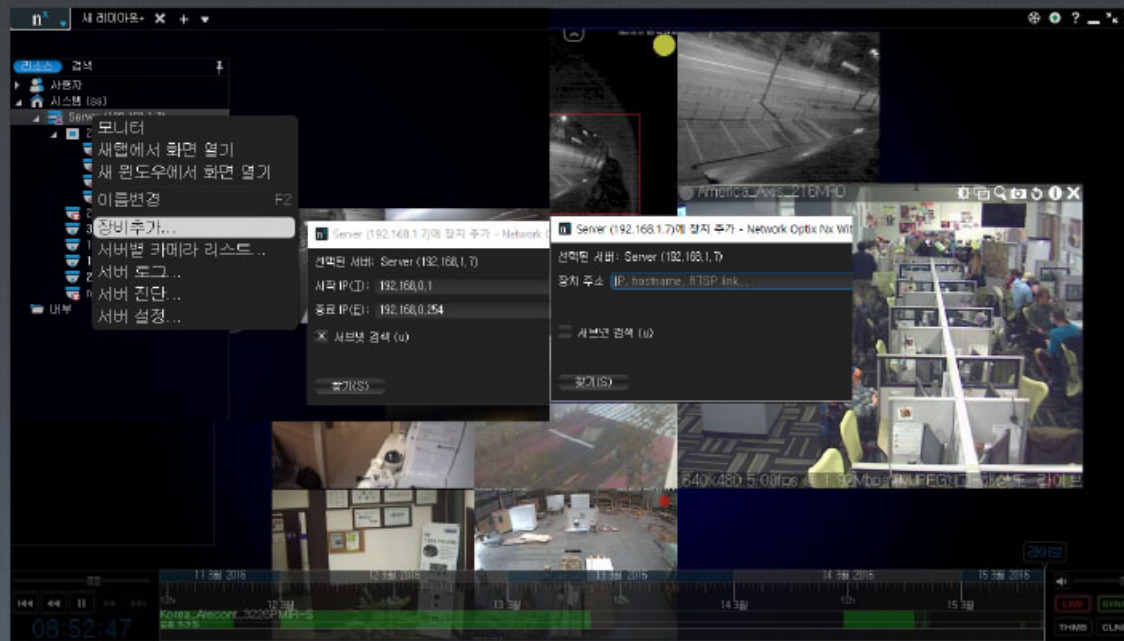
$n^x$ 새 레이아웃* ✕ + ▾

리소스 검색

사용자

시스템 (ss)

Server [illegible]

모니터

새탭에서 화면 열기

새 윈도우에서 화면 열기

이름변경 F2

장비추가...

서버별 카메라 리스트...

서버 로그...

서버 진단...

서버 설정...

내부

Server (192.168.1.7)에 장치 추가 - Network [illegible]

선택된 서버: Server (192.168.1.7)

시작 IP(T): 192.168.0.1

종료 IP(E): 192.168.0.254

서브넷 검색 (u)

찾기(S)

Server (192.168.1.7)에 장치 추가 - Network Optix Nx Wit

선택된 서버: Server (192.168.1.7)

장치 주소 IP, hostname, RTSP link...

서브넷 검색 (u)

찾기(S)

America_Axis_21BMP0

640x480 5.00fps @ 1.92Mbps (MJPEG) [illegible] 라이브

라이브

11 3월 2016

12 3월 2016

13 3월 2016

14 3월 2016

15 3월 2016

Korea_Arecont_3226PMIR-S

08:52:47

LIVE

SYNC

THMB

CLND